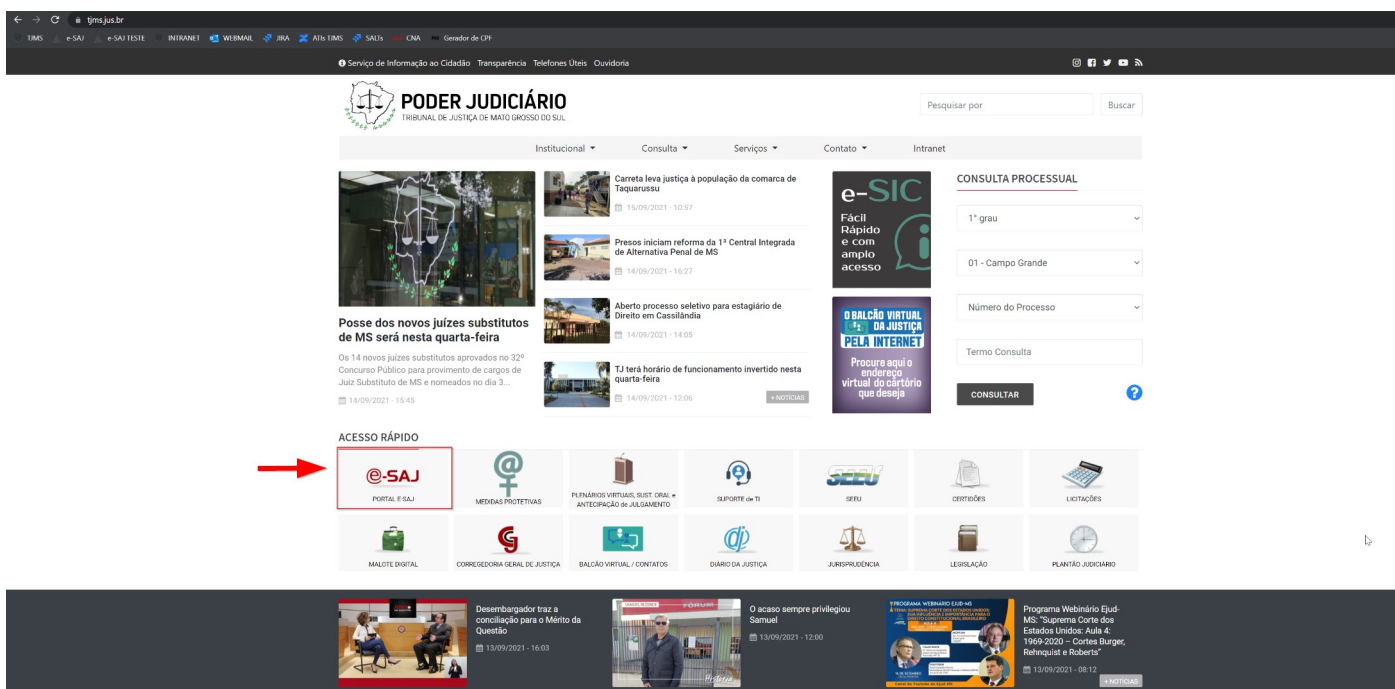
tjms.jus.br

TJMS e-SAJ e-SAJ TESTE INTRANET WEBMAIL JIRA ATIs TJMS SALTs CNA Gerador de CPF

Serviço de Informação ao Cidadão Transparência Telefones Úteis Ouvidoria

PODER JUDICIÁRIO
TRIBUNAL DE JUSTIÇA DE MATO GROSSO DO SUL

Pesquisar por
Buscar

Institucional Consulta Serviços Contato Intranet

Posse dos novos juízes substitutos de MS será nesta quarta-feira

Os 14 novos juízes substitutos aprovados no 32º Concurso Público para provimento de cargos de Juiz Substituto de MS e nomeados no dia 3...

14/09/2021 - 15:45

Carreta leva justiça à população da comarca de Taquarussu
15/09/2021 - 10:57

Presos iniciam reforma da 1ª Central Integrada de Alternativa Penal de MS
14/09/2021 - 16:27

Aberto processo seletivo para estagiário de Direito em Cassilândia
14/09/2021 - 14:05

TJ terá horário de funcionamento invertido nesta quarta-feira
14/09/2021 - 12:06

+ NOTÍCIAS

e-SIC
Fácil Rápido e com amplo acesso

O BALCÃO VIRTUAL DA JUSTIÇA PELA INTERNET
Procure aqui o endereço virtual do cartório que deseja

CONSULTA PROCESSUAL
1º grau
01 - Campo Grande
Número do Processo
Termo Consulta
CONSULTAR

ACESSO RÁPIDO

e-SAJ
PORTAL E-SAJ
MEDIDAS PROTETIVAS
PLENÁRIOS VIRTUAIS, SUST. ORAL e ANTECIPAÇÃO de JULGAMENTO
SUPORTE de TI
SEEU
SEEU
CERTIDÕES
LICITAÇÕES
MALOTE DIGITAL
CORREGEDORIA GERAL DE JUSTIÇA
BALCÃO VIRTUAL / CONTATOS
DIÁRIO DA JUSTIÇA
JURISPRUDÊNCIA
LEGISLAÇÃO
PLANTÃO JUDICIÁRIO

Desembargador traz a conciliação para o Mérito da Questão
13/09/2021 - 16:03

O acaso sempre privilegiou Samuel
13/09/2021 - 12:00

Programa Webinário Ejud-MS: "Suprema Corte dos Estados Unidos: Aula 4: 1969-2020 – Cortes Burger, Rehnquist e Roberts"
13/09/2021 - 08:12

+ NOTÍCIAS